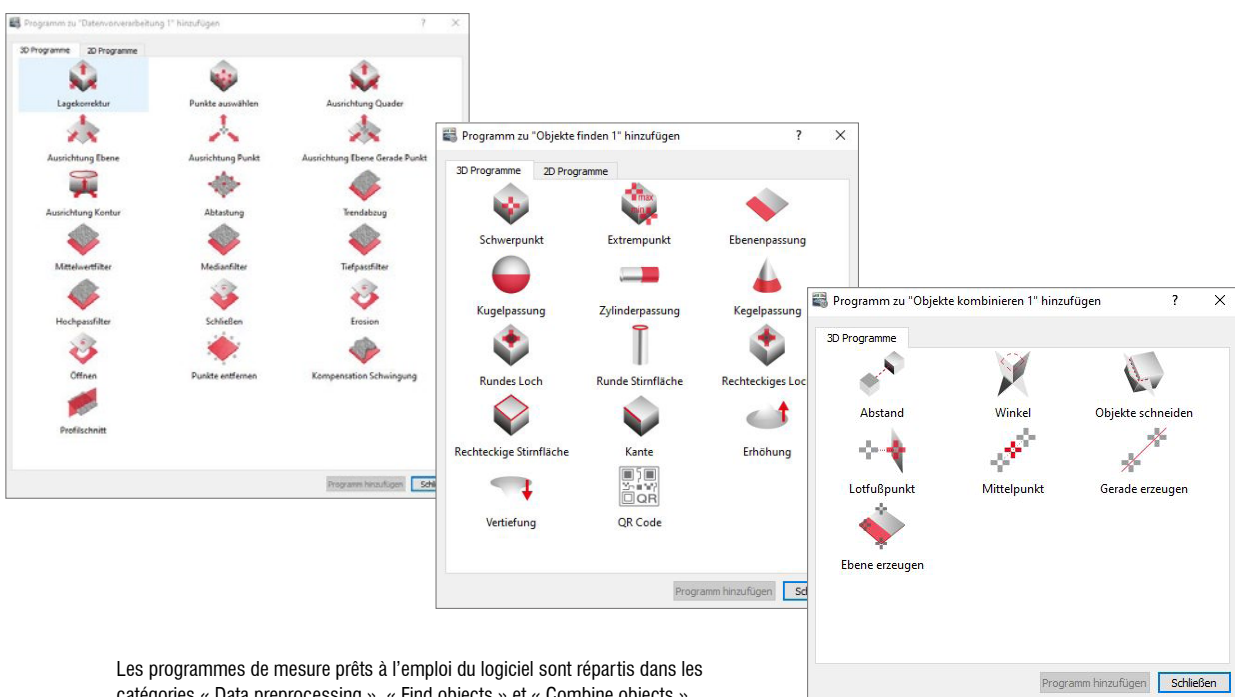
Programm zu "Datenvorverarbeitung 1" hinzufügen ? ✕

3D Programme 2D Programme

Lagekorrektur
Punkte auswählen
Ausrichtung Quader
Ausrichtung Ebene
Ausrichtung Punkt
Ausrichtung Ebene Gerade Punkt
Ausrichtung Kontur
Abtastung
Trendabzug
Mittelwertfilter
Medianfilter
Tiefpassfilter
Hochpassfilter
Schließen
Erosion
Öffnen
Punkte entfernen
Kompensation Schwingung
Profilschnitt

Programm hinzufügen Schli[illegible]

Programm zu "Objekte finden 1" hinzufügen ? ✕

3D Programme 2D Programme

Schwerpunkt
max
Extrempunkt
Ebenenpassung
Kugelpassung
Zylinderpassung
Kegelpassung
Rundes Loch
Runde Stirnfläche
Rechteckiges Loc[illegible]
Rechteckige Stirnfläche
Kante
Erhöhung
Vertiefung
QR
QR Code

Programm hinzufügen Sc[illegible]

Programm zu "Objekte kombinieren 1" hinzufügen ? ✕

3D Programme

Abstand
Winkel
Objekte schneiden
Lotfußpunkt
Mittelpunkt
Gerade erzeugen
Ebene erzeugen

Programm hinzufügen Schließen

Les programmes de mesure prêts à l'emploi du logiciel sont répartis dans les catégories « Data preprocessing », « Find objects » et « Combine objects ».